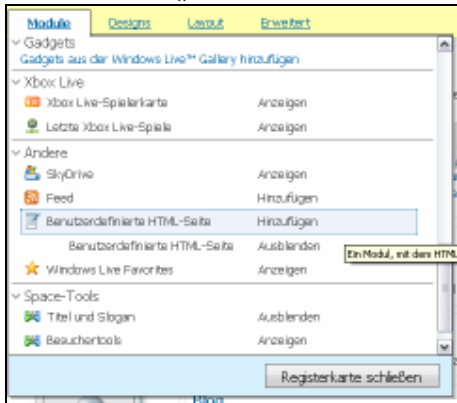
Module Designs Layout Erweitert

Gadgets
Gadgets aus der Windows Live™ Gallery hinzufügen

Xbox Live
Xbox Live-Spielerkarte Anzeigen
Letzte Xbox Live-Spiele Anzeigen

Andere
SkyDrive Anzeigen
Feed Hinzufügen
Benutzerdefinierte HTML-Seite Hinzufügen
Benutzerdefinierte HTML-Seite Ausblenden
Windows Live Favorites Anzeigen

Ein Modul, mit dem HTML

Space-Tools
Titel und Slogan Ausblenden
Besuchertools Anzeigen

Registerkarte schließen

Blog